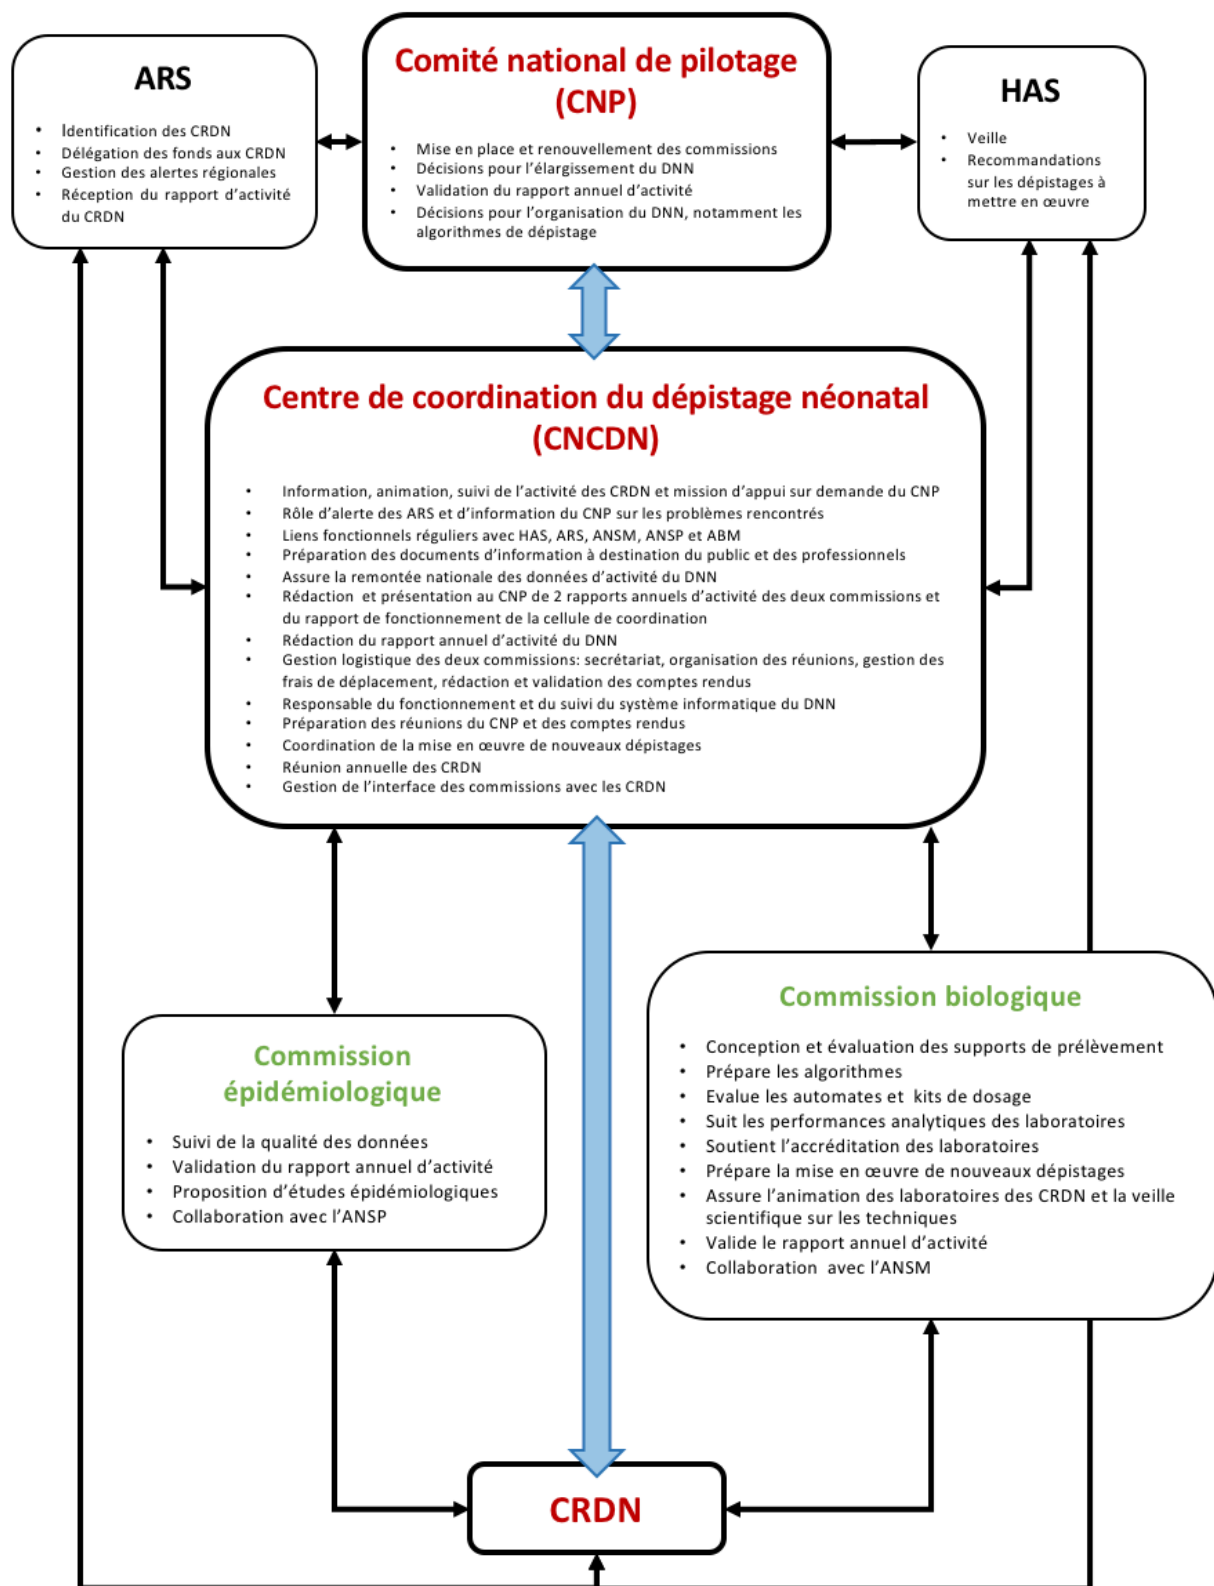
ARS

- Identification des CRDN
- Délégation des fonds aux CRDN
- Gestion des alertes régionales
- Réception du rapport d'activité du CRDN

Comité national de pilotage (CNP)

- Mise en place et renouvellement des commissions
- Décisions pour l'élargissement du DNN
- Validation du rapport annuel d'activité
- Décisions pour l'organisation du DNN, notamment les algorithmes de dépistage

HAS

- Veille
- Recommandations sur les dépistages à mettre en œuvre

Centre de coordination du dépistage néonatal (CNCDN)

- Information, animation, suivi de l'activité des CRDN et mission d'appui sur demande du CNP
- Rôle d'alerte des ARS et d'information du CNP sur les problèmes rencontrés
- Liens fonctionnels réguliers avec HAS, ARS, ANSM, ANSP et ABM
- Préparation des documents d'information à destination du public et des professionnels
- Assure la remontée nationale des données d'activité du DNN
- Rédaction et présentation au CNP de 2 rapports annuels d'activité des deux commissions et du rapport de fonctionnement de la cellule de coordination
- Rédaction du rapport annuel d'activité du DNN
- Gestion logistique des deux commissions: secrétariat, organisation des réunions, gestion des frais de déplacement, rédaction et validation des comptes rendus
- Responsable du fonctionnement et du suivi du système informatique du DNN
- Préparation des réunions du CNP et des comptes rendus
- Coordination de la mise en œuvre de nouveaux dépistages
- Réunion annuelle des CRDN
- Gestion de l'interface des commissions avec les CRDN

Commission épidémiologique

- Suivi de la qualité des données
- Validation du rapport annuel d'activité
- Proposition d'études épidémiologiques
- Collaboration avec l'ANSP

Commission biologique

- Conception et évaluation des supports de prélèvement
- Prépare les algorithmes
- Evalue les automates et kits de dosage
- Suit les performances analytiques des laboratoires
- Soutient l'accréditation des laboratoires
- Prépare la mise en œuvre de nouveaux dépistages
- Assure l'animation des laboratoires des CRDN et la veille scientifique sur les techniques
- Valide le rapport annuel d'activité
- Collaboration avec l'ANSM

CRDN